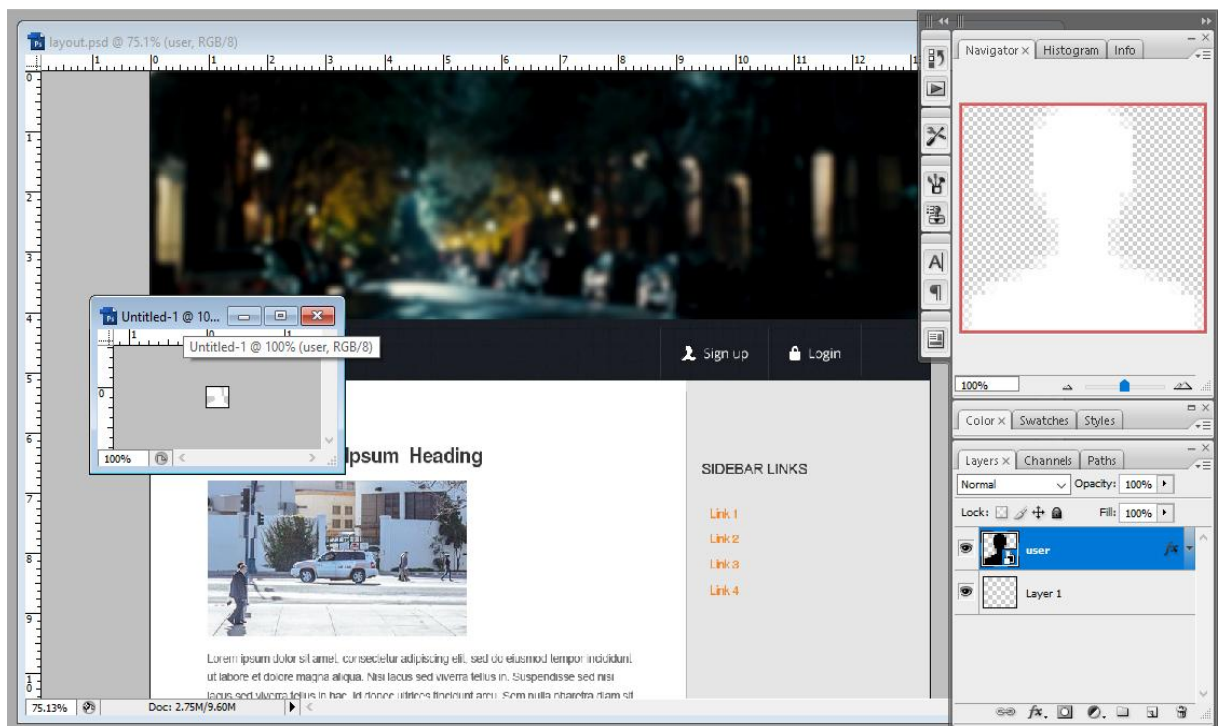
layout.psd @ 75.1% (user, RGB/8)

Untitled-1 @ 10...

Untitled-1 @ 100% (user, RGB/8)

100%

Sign up

Login

Ipsum Heading

SIDEBAR LINKS

Link 1
Link 2
Link 3
Link 4

Lorem ipsum dolor sit amet, consectetur adipiscing elit, sed do eiusmod tempor incididunt ut labore et dolore magna aliqua. Nisi lacus sed viverra tellus in. Suspendisse sed nisi lacus sed viverra tellus in hac. Id donec ultrices tincidunt arcu. Sem nulla pharetra diam sit

75.13%

Doc: 2.75M/9.60M

Navigator × Histogram Info

100%

Color × Swatches Styles

Layers × Channels Paths

Normal

Opacity: 100%

Lock:

Fill: 100%

user

Layer 1